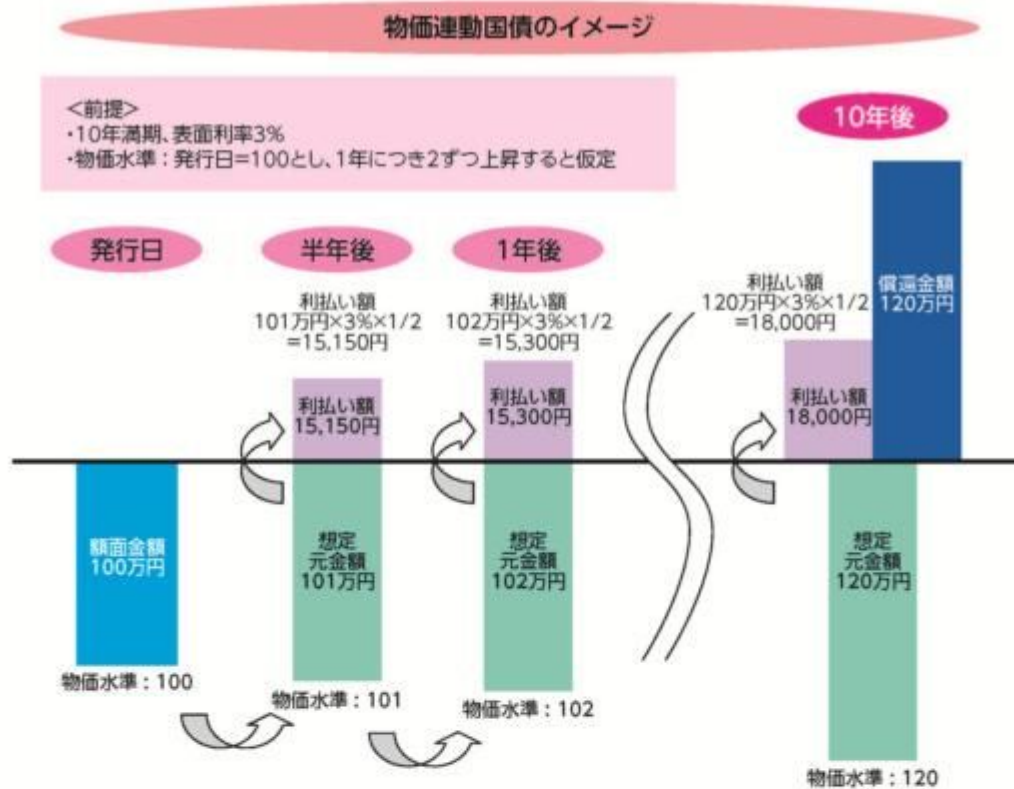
物価連動国債のイメージ

<前提>
・10年満期、表面利率3%
・物価水準：発行日=100とし、1年につき2ずつ上昇すると仮定

10年後

発行日

半年後

1年後

利払い額
101万円×3%×1/2
=15,150円

利払い額
102万円×3%×1/2
=15,300円

利払い額
120万円×3%×1/2
=18,000円

償還金額
120万円

利払い額
15,150円

利払い額
15,300円

利払い額
18,000円

額面金額
100万円

想定
元金額
101万円

想定
元金額
102万円

想定
元金額
120万円

物価水準：100

物価水準：101

物価水準：102

物価水準：120